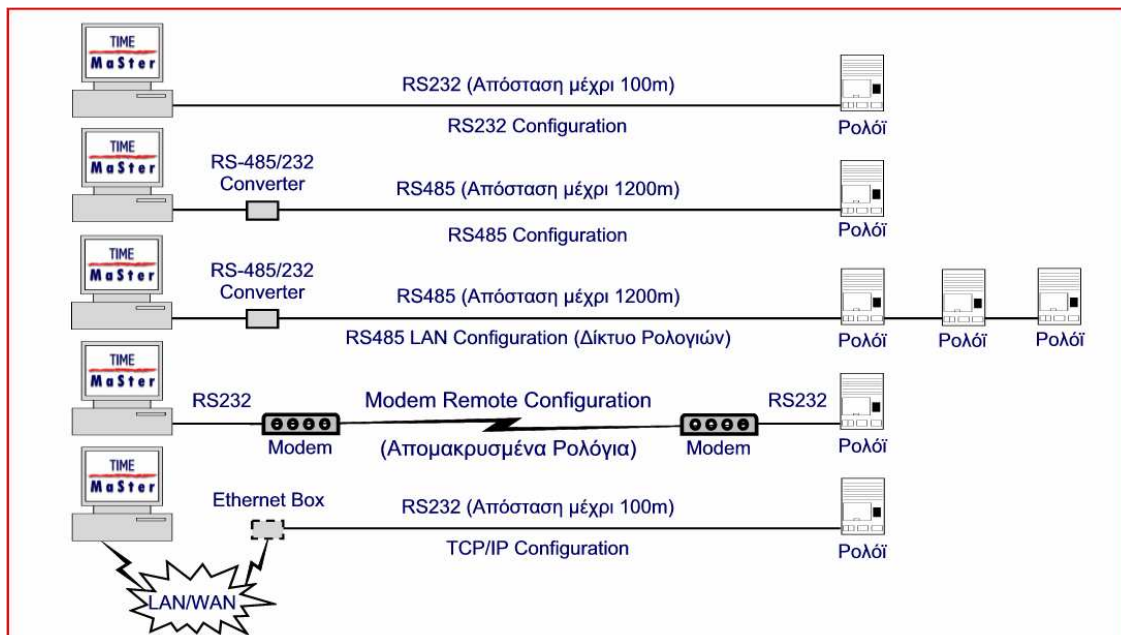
TIME MaSter

RS232 (Απόσταση μέχρι 100m)

RS232 Configuration

Ρολόϊ

TIME MaSter

RS-485/232 Converter

RS485 (Απόσταση μέχρι 1200m)

RS485 Configuration

Ρολόϊ

TIME MaSter

RS-485/232 Converter

RS485 (Απόσταση μέχρι 1200m)

RS485 LAN Configuration (Δίκτυο Ρολογιών)

Ρολόϊ

Ρολόϊ

Ρολόϊ

TIME MaSter

RS232

Modem Remote Configuration

RS232

Modem

(Απομακρυσμένα Ρολόγια)

Modem

Ρολόϊ

TIME MaSter

Ethernet Box

RS232 (Απόσταση μέχρι 100m)

TCP/IP Configuration

Ρολόϊ

LAN/WAN